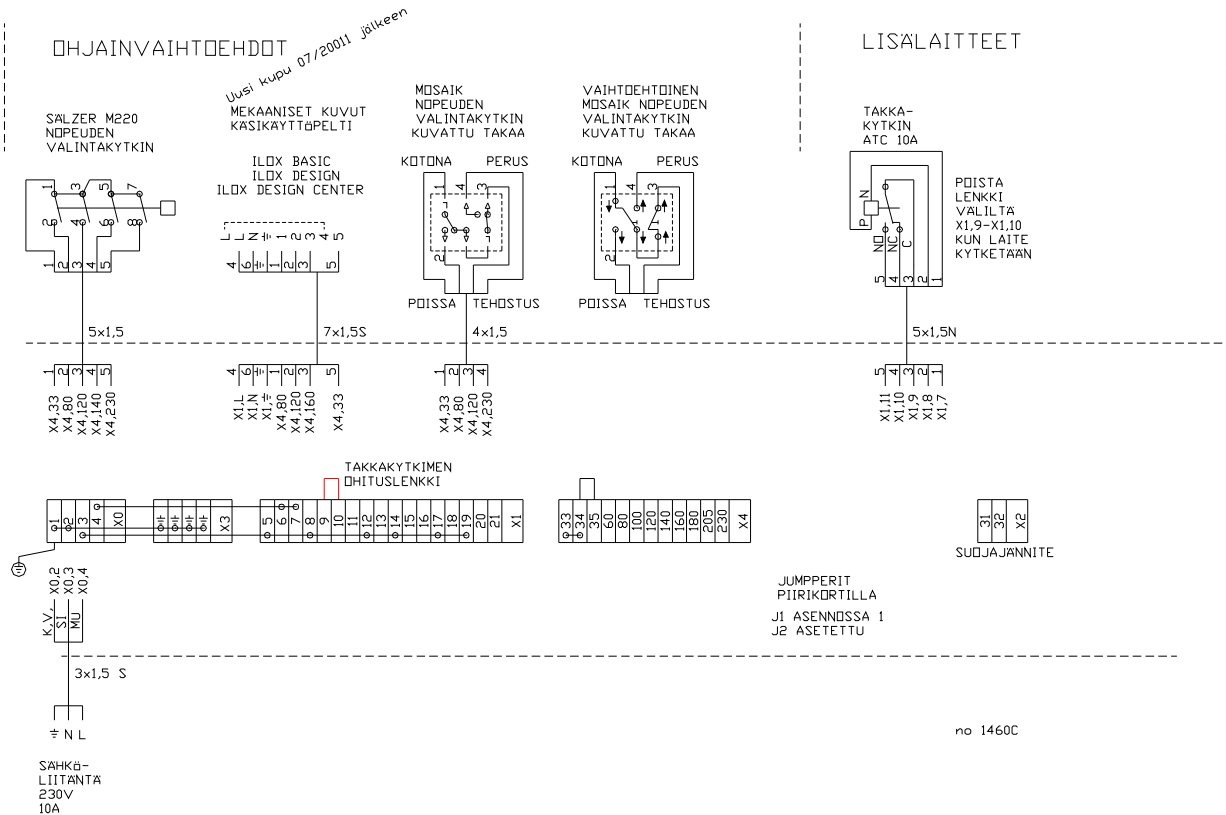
OHJAINVAIHTOEHDOT

Uusi kupu 07/20011 jälkeen

LISÄLAITTEET

SÄLZER M220
NOPEUDEN
VALINTAKYTKIN

1 3 5 7
2 4 6 8
1 2 3 4 5

MEKAANISET KUVUT
KÄSIKÄYTTÖPELTI

ILOX BASIC
ILOX DESIGN
ILOX DESIGN CENTER

L N ⏚ 1 2 3 4 5
4 6 ⏚ 1 2 3 5

MOSAIK
NOPEUDEN
VALINTAKYTKIN
KUVATTU TAKAA

KOTONA PERUS
1 4 3
2
POISSA TEHOSTUS

VAIHTOEHTOINEN
MOSAIK NOPEUDEN
VALINTAKYTKIN
KUVATTU TAKAA

KOTONA PERUS
1 4 3
2
POISSA TEHOSTUS

TAKKA-
KYTKIN
ATC 10A

N P
NO NC C
5 4 3 2 1

POISTA
LENKKI
VÄLILTÄ
X1,9-X1,10
KUN LAITE
KYTKETÄÄN

5x1,5

7x1,5S

4x1,5

5x1,5N

1 2 3 4 5
X4,33 X4,80 X4,120 X4,140 X4,230

4 6 ⏚ 1 2 3 5
X1,L X1,N X1,⏚ X4,80 X4,120 X4,160 X4,33

1 2 3 4
X4,33 X4,80 X4,120 X4,230

5 4 3 2 1
X1,11 X1,10 X1,9 X1,8 X1,7

TAKKAKYTKIMEN
OHITUSLENKKI

1 2 3 4 X0

⏚ ⏚ ⏚ ⏚ X3

5 6 7 8 9 10 11 12 13 14 15 16 17 18 19 20 21 X1

33 34 35 60 80 100 120 140 160 180 205 230 X4

31 32 X2

SUOJAJÄNNITE

X0,2 X0,3 X0,4
K.V. SI MU

JUMPPERIT
PIIRIKORTILLA

J1 ASENNOSSA 1
J2 ASETETTU

3x1,5 S

⏚ N L

SÄHKö-
LIITÄNTÄ
230V
10A

no 1460C